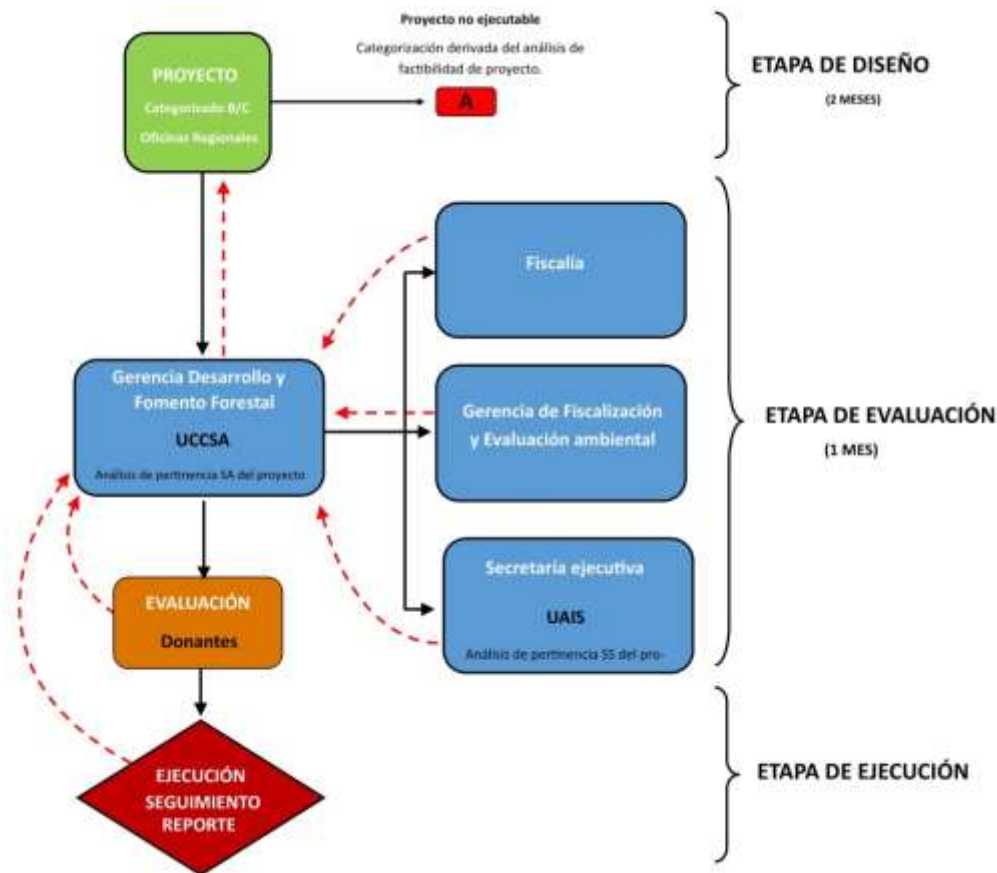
Proyecto no ejecutable

Categorización derivada del análisis de factibilidad de proyecto.

PROYECTO

Categorizado B/C

Oficinas Regionales

A

ETAPA DE DISEÑO

(2 MESES)

Fiscalía

Gerencia Desarrollo y Fomento Forestal

UCCSA

Análisis de pertinencia SA del proyecto

Gerencia de Fiscalización y Evaluación ambiental

ETAPA DE EVALUACIÓN

(1 MES)

EVALUACIÓN

Donantes

Secretaria ejecutiva

UAIS

Análisis de pertinencia SS del pro-

EJECUCIÓN

SEGUIMIENTO

REPORTE

ETAPA DE EJECUCIÓN